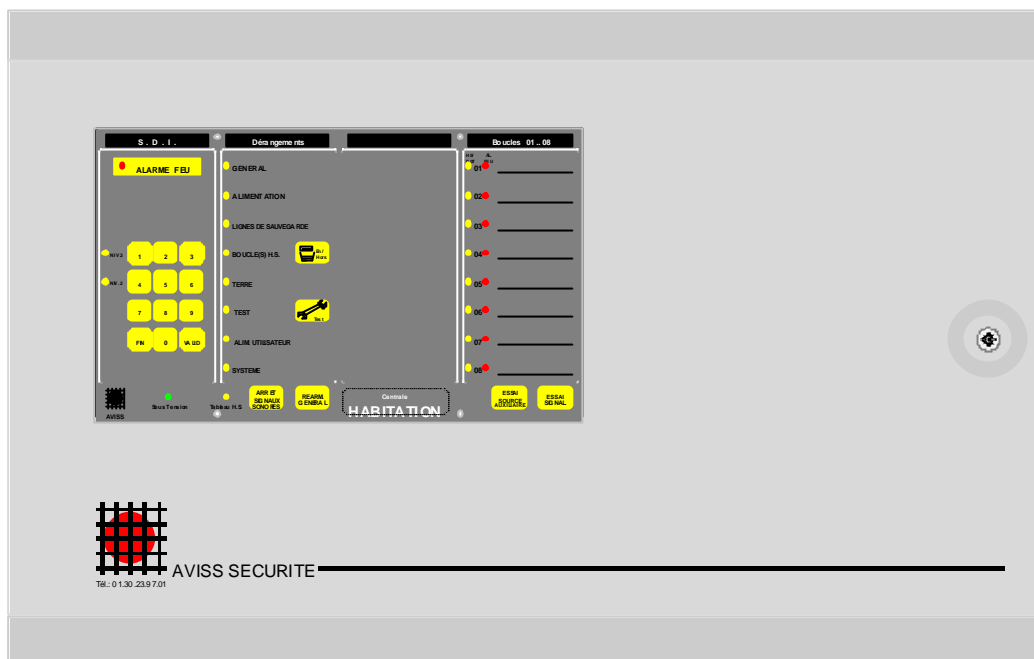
S . D . I .

Dérangements

Boucles 01 .. 08

ALARME FEU

GENERAL

ALIMENTATION

LIGNES DE SAUVEGARDE

BOUCLE(S) H.S.

En / Hors

TERRE

TEST

Test

ALIM. UTILISATEUR

SYSTEME

NIV 2

NIV 2

1 2 3

4 5 6

7 8 9

FIN 0 VALID

HS

AL

01
02
03
04
05
06
07
08

AVISS

Sous Tension

Tableau H.S

ARRET SIGNAUX SONORES

REARM. GENERAL

Centrale

HABITATION

ESSAI SOURCE AUXILIAIRE

ESSAI SIGNAL

AVISS SECURITE

Tél.: 01.30.23.97.01